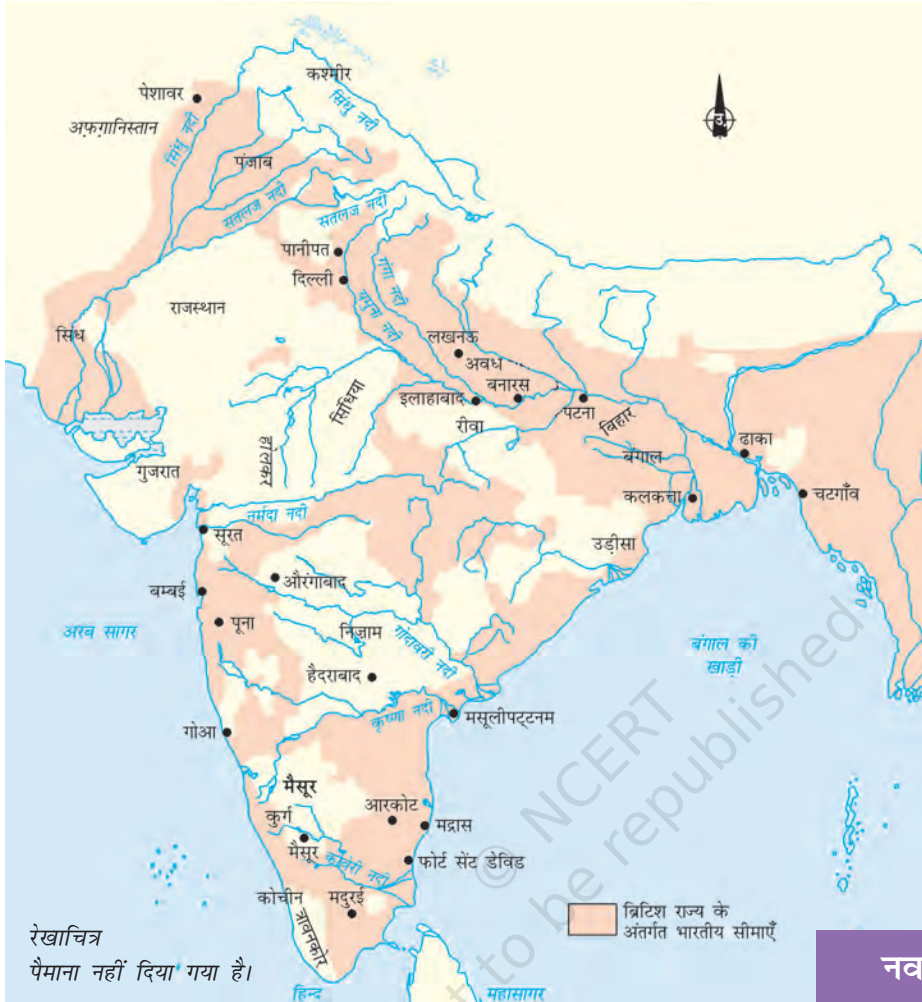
उ

पेशावर
कश्मीर
सिंधु नदी
सिंधु नदी
अफ़ग़ानिस्तान
पंजाब
सतलज नदी
सतलज नदी
पानीपत
दिल्ली
गंगा नदी
यमुना नदी
राजस्थान
सिंध
लखनऊ
अवध
बनारस
इलाहाबाद
पटना
बिहार
रीवा
सिंधिया
होलकर
गुजरात
बंगाल
ढाका
कलकत्ता
चटगाँव
नर्मदा नदी
सूरत
उड़ीसा
औरंगाबाद
बम्बई
पूना
अरब सागर
निज़ाम
गोदावरी नदी
बंगाल की खाड़ी
हैदराबाद
कृष्णा नदी
मसूलीपट्टनम
गोआ
मैसूर
आरकोट
कुर्ग
मद्रास
मैसूर
कावेरी नदी
फोर्ट सेंट डेविड
कोचीन
मदुरई
त्रावनकोर
ब्रिटिश राज्य के अंतर्गत भारतीय सीमाएँ
रेखाचित्र
पैमाना नहीं दिया गया है।
हिन्द
महासागर
© NCERT not to be republished
नव